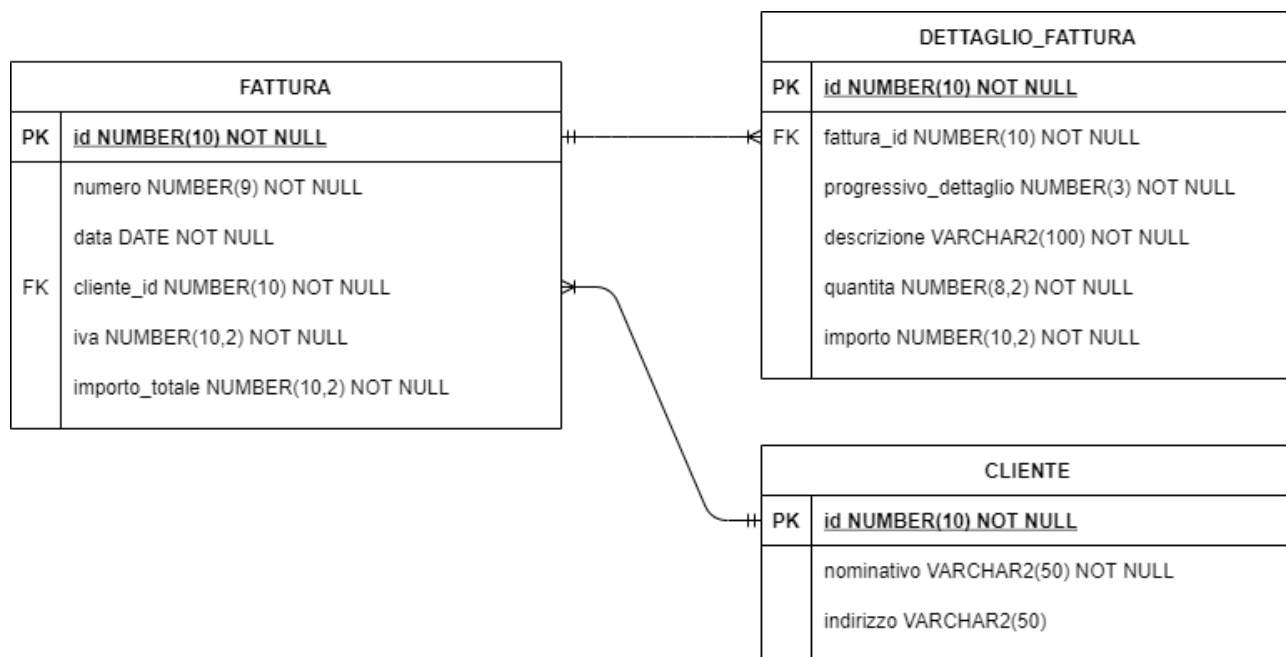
FATTURA

| | |
|---|---|
| PK | id NUMBER(10) NOT NULL |
| | numero NUMBER(9) NOT NULL |
| | data DATE NOT NULL |
| FK | cliente_id NUMBER(10) NOT NULL |
| | iva NUMBER(10,2) NOT NULL |
| | importo_totale NUMBER(10,2) NOT NULL |

DETTAGLIO_FATTURA

| | |
|---|---|
| PK | id NUMBER(10) NOT NULL |
| FK | fattura_id NUMBER(10) NOT NULL |
| | progressivo_dettaglio NUMBER(3) NOT NULL |
| | descrizione VARCHAR2(100) NOT NULL |
| | quantita NUMBER(8,2) NOT NULL |
| | importo NUMBER(10,2) NOT NULL |

CLIENTE

| | |
|---|---|
| PK | id NUMBER(10) NOT NULL |
| | nominativo VARCHAR2(50) NOT NULL |
| | indirizzo VARCHAR2(50) |